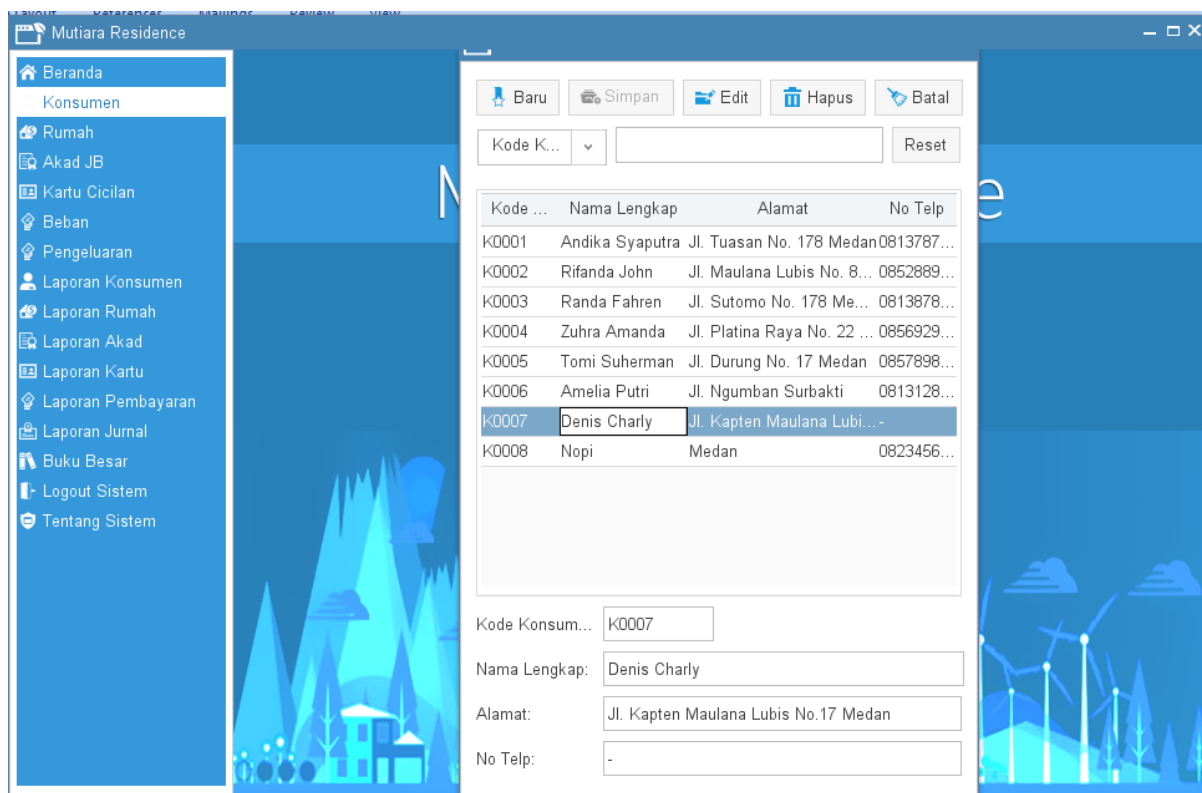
Mutiara Residence

Beranda
Konsumen
Rumah
Akad JB
Kartu Cicilan
Beban
Pengeluaran
Laporan Konsumen
Laporan Rumah
Laporan Akad
Laporan Kartu
Laporan Pembayaran
Laporan Jurnal
Buku Besar
Logout Sistem
Tentang Sistem

Baru Simpan Edit Hapus Batal

Kode K... Reset

| Kode ... | Nama Lengkap | Alamat | No Telp |
|---|---|---|---|
| K0001 | Andika Syaputra | Jl. Tuasan No. 178 Medan | 0813787... |
| K0002 | Rifanda John | Jl. Maulana Lubis No. 8... | 0852889... |
| K0003 | Randa Fahren | Jl. Sutomo No. 178 Me... | 0813878... |
| K0004 | Zuhra Amanda | Jl. Platina Raya No. 22 ... | 0856929... |
| K0005 | Tomi Suherman | Jl. Durung No. 17 Medan | 0857898... |
| K0006 | Amelia Putri | Jl. Ngumban Surbakti | 0813128... |
| K0007 | Denis Charly | Jl. Kapten Maulana Lubi... | - |
| K0008 | Nopi | Medan | 0823456... |

Kode Konsum... K0007
Nama Lengkap: Denis Charly
Alamat: Jl. Kapten Maulana Lubis No.17 Medan
No Telp: -